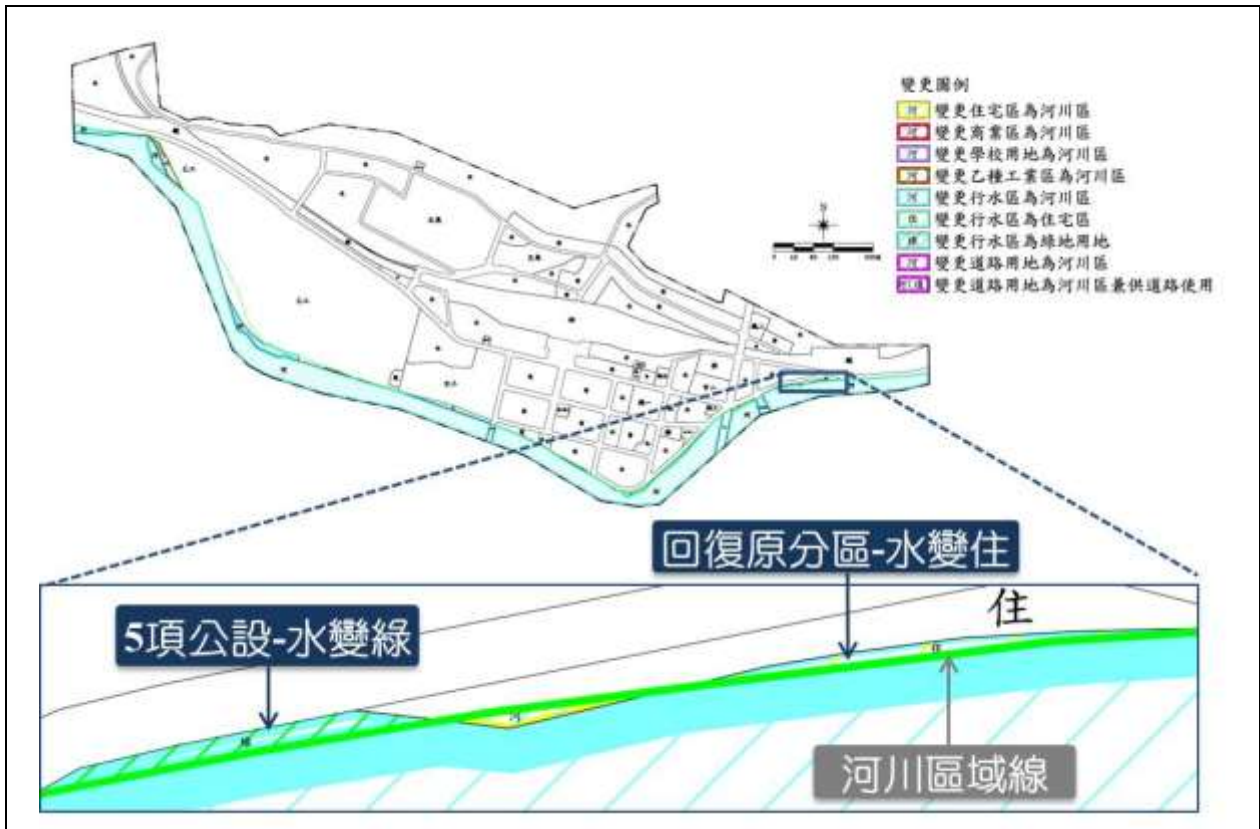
變更圖例

河 變更住宅區為河川區

河 變更商業區為河川區

河 變更學校用地為河川區

河 變更乙種工業區為河川區

河 變更行水區為河川區

住 變更行水區為住宅區

綠 變更行水區為綠地用地

河 變更道路用地為河川區

河(道) 變更道路用地為河川區兼供道路使用

回復原分區-水變住

住

5項公設-水變綠

河川區域線